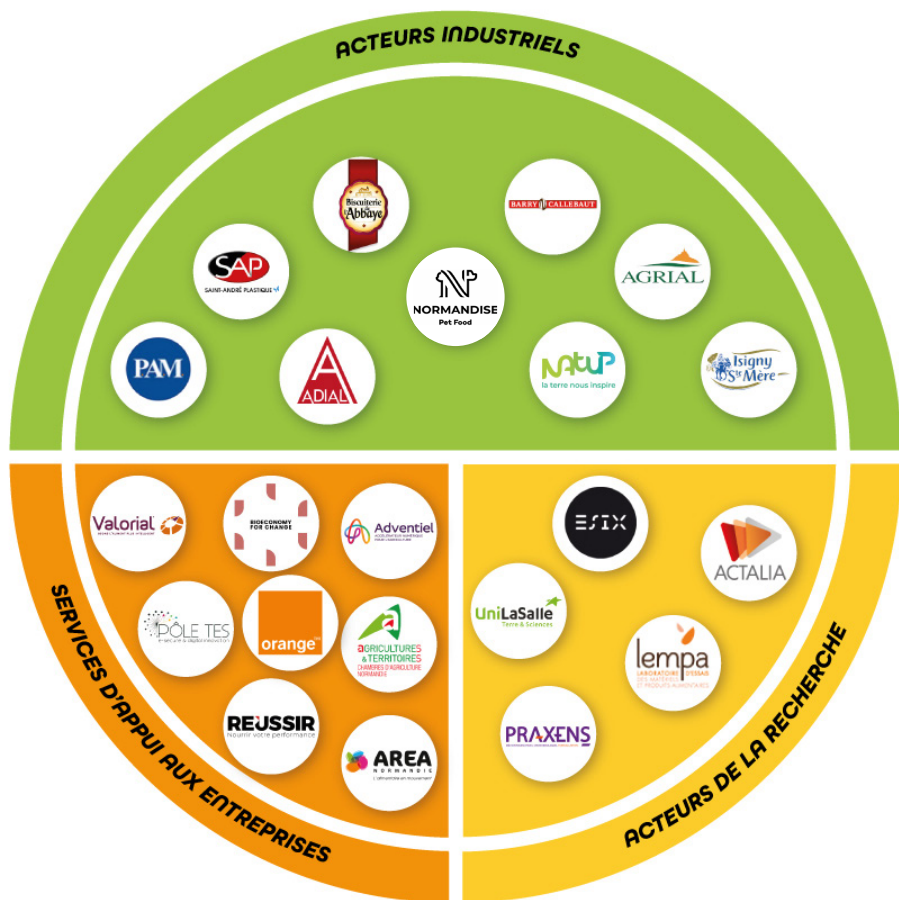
ACTEURS INDUSTRIELS

Biscuiterie de l'Abbaye

BARRY CALLEBAUT

SAP
SAINT-ANDRÉ PLASTIQUE

AGRIAL

NORMANDISE
Pet Food

PAM

ADIAL

NATUP
la terre nous inspire

Isigny Ste Mère

SERVICES D'APPUI AUX ENTREPRISES

Valorial

BIOECONOMY FOR CHANGE

Adventiel

PÔLE TES

orange

AGRICULTURES & TERRITOIRES
CHAMBRES D'AGRICULTURE NORMANDIE

REUSSIR
Nourrir votre performance

AREA
NORMANDIE
L'alimentaire en mouvement

ACTEURS DE LA RECHERCHE

ESIX

ACTALIA

UniLaSalle
Terre & Sciences

lempa
LABORATOIRE D'ESSAIS DES MATIÈRES ET PRODUITS ALIMENTAIRES

PRAXENS